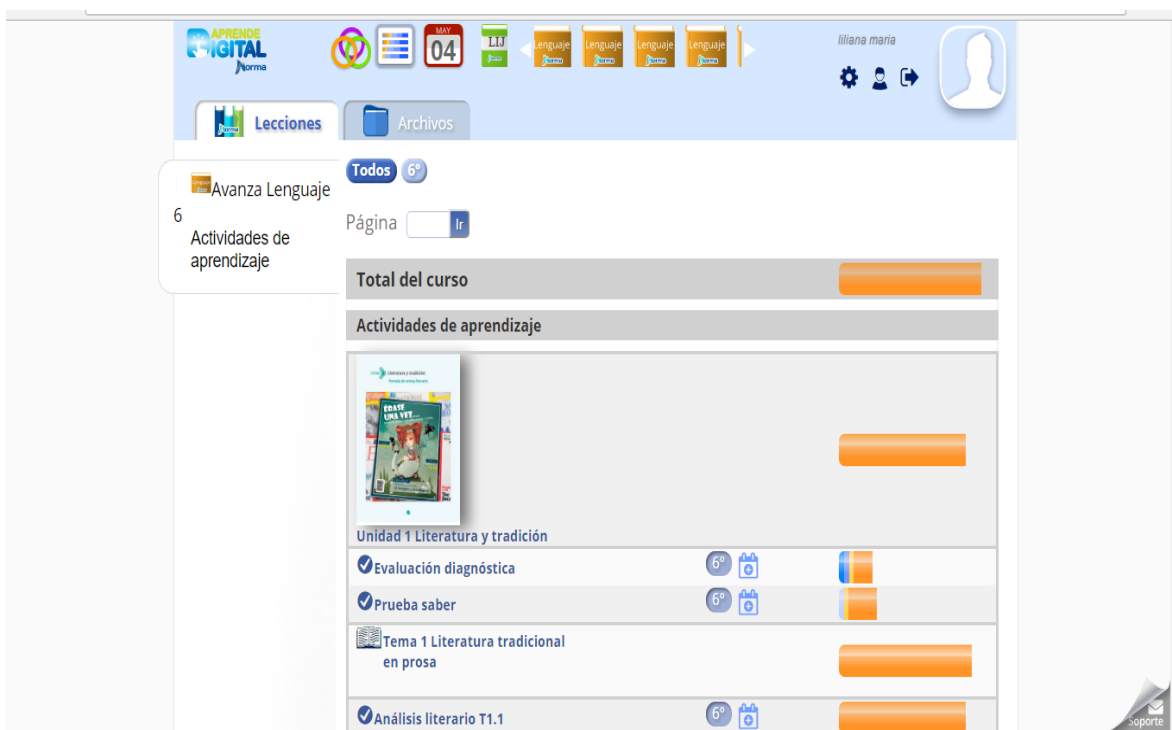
APRENDE DIGITAL Norma

MAY 04

LIJ

Lenguaje Lenguaje Lenguaje Lenguaje

liliana maria

Lecciones

Archivos

Avanza Lenguaje

6

Actividades de aprendizaje

Todos 6°

Página Ir

Total del curso

Actividades de aprendizaje

Unidad 1 Literatura y tradición

ÉRASE UNA VEZ...

Evaluación diagnóstica 6°

Prueba saber 6°

Tema 1 Literatura tradicional en prosa

Análisis literario T1.1 6°

Soporte